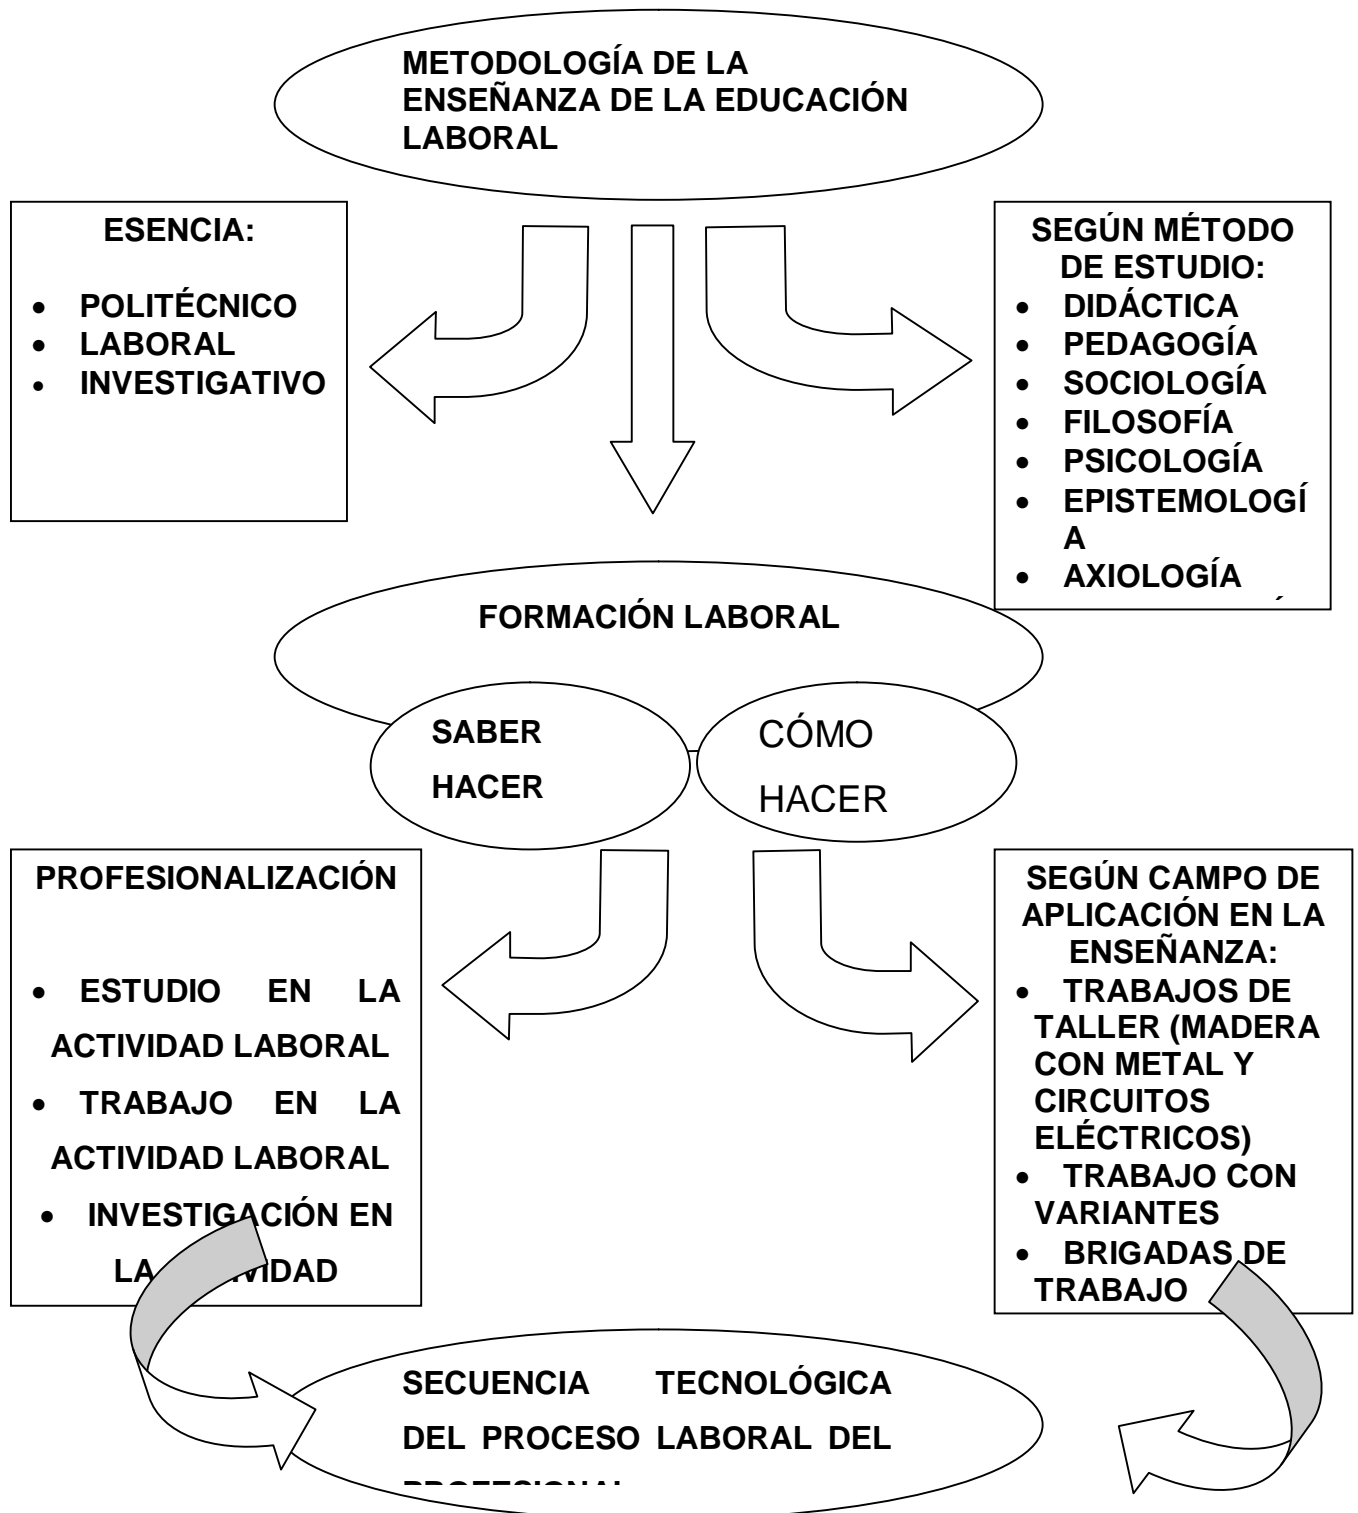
METODOLOGÍA DE LA ENSEÑANZA DE LA EDUCACIÓN LABORAL

ESENCIA:

- POLITÉCNICO
- LABORAL
- INVESTIGATIVO

SEGÚN MÉTODO DE ESTUDIO:
- DIDÁCTICA
- PEDAGOGÍA
- SOCIOLOGÍA
- FILOSOFÍA
- PSICOLOGÍA
- EPISTEMOLOGÍA
- AXIOLOGÍA

FORMACIÓN LABORAL

SABER HACER

CÓMO HACER

PROFESIONALIZACIÓN

- ESTUDIO EN LA ACTIVIDAD LABORAL
- TRABAJO EN LA ACTIVIDAD LABORAL
- INVESTIGACIÓN EN LA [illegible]VIDAD

SEGÚN CAMPO DE APLICACIÓN EN LA ENSEÑANZA:
- TRABAJOS DE TALLER (MADERA CON METAL Y CIRCUITOS ELÉCTRICOS)
- TRABAJO CON VARIANTES
- BRIGADAS DE TRABAJO

SECUENCIA TECNOLÓGICA DEL PROCESO LABORAL DEL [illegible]